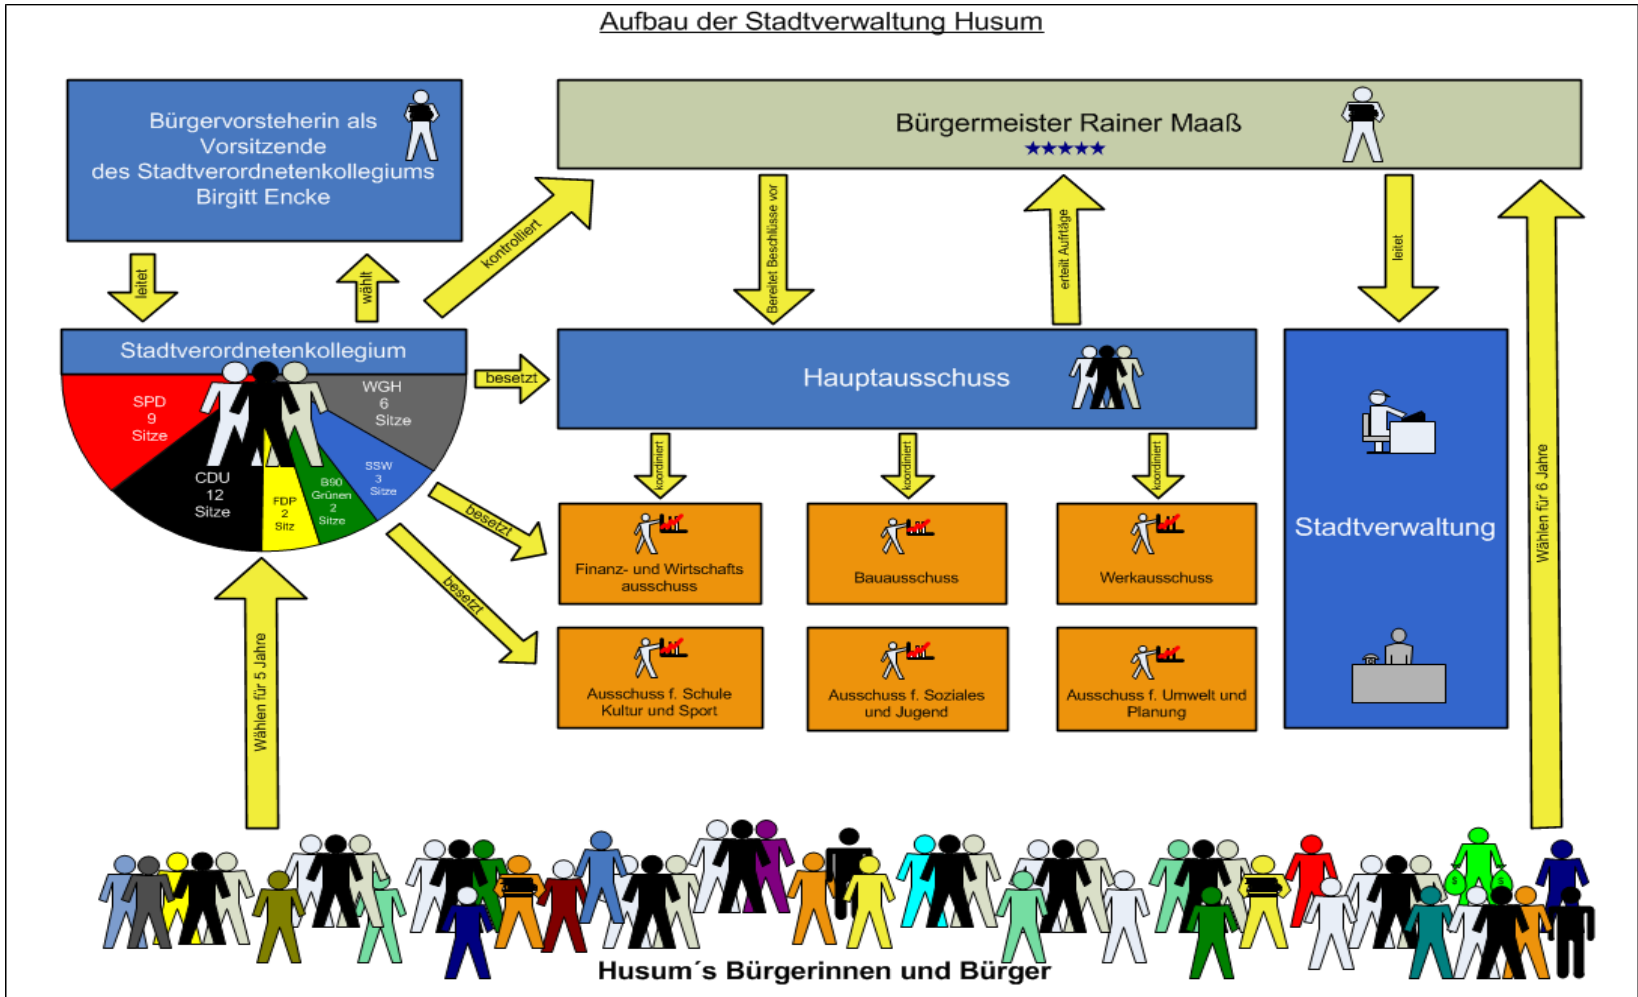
Aufbau der Stadtverwaltung Husum

Bürgervorsteherin als Vorsitzende des Stadtverordnetenkollegiums Birgitt Encke

Bürgermeister Rainer Maaß
★★★★★

leitet

wählt

kontrolliert

Bereitet Beschlüsse vor

erteilt Aufträge

leitet

Stadtverordnetenkollegium

SPD 9 Sitze

WGH 6 Sitze

CDU 12 Sitze

FDP 2 Sitz

B90 Grünen 2 Sitze

SSW 3 Sitze

besetzt

Hauptausschuss

Stadtverwaltung

koordiniert

koordiniert

koordiniert

besetzt

besetzt

Finanz- und Wirtschaftsausschuss

Bauausschuss

Werkausschuss

Ausschuss f. Schule Kultur und Sport

Ausschuss f. Soziales und Jugend

Ausschuss f. Umwelt und Planung

Wählen für 5 Jahre

Wählen für 6 Jahre

Husum´s Bürgerinnen und Bürger